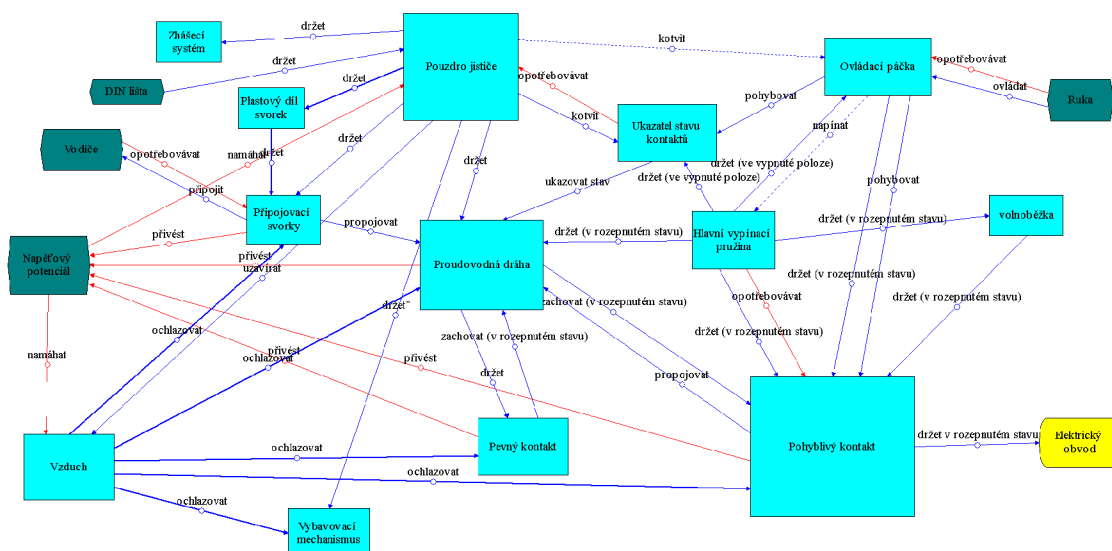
Zhášecí systém
držet
Pouzdro jističe
kotvit
Ovládací páčka
opotřebovávat
Ruka
ovládat
DIN lišta
držet
držet
Plastový díl svorek
opotřebovávat
pohybovat
kotvit
Ukazatel stavu kontaktů
napínat
Vodiče
opotřebovávat
namáhat
držet
držet
připojit
držet
držet (ve vypnuté poloze)
ukazovat stav
držet (ve vypnuté poloze)
pohybovat
Připojovací svorky
propojovat
držet (v rozepnutém stavu)
volnoběžka
přivést
držet (v rozepnutém stavu)
Hlavní vypínací pružina
Napěťový potenciál
přivést
uzavírat
Proudovodná dráha
držet (v rozepnutém stavu)
zachovat (v rozepnutém stavu)
opotřebovávat
držet (v rozepnutém stavu)
držet
držet (v rozepnutém stavu)
namáhat
ochlazovat
přivést
ochlazovat
přivést
zachovat (v rozepnutém stavu)
držet
propojovat
Vzduch
ochlazovat
Pevný kontakt
Pohyblivý kontakt
držet v rozepnutém stavu
Elektrický obvod
ochlazovat
ochlazovat
Vybavovací mechanismus